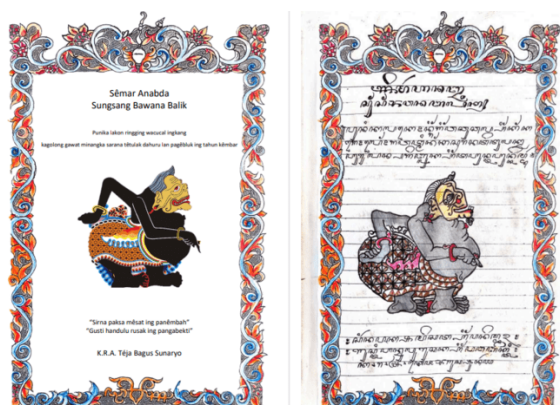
Sêmar Anabda
Sungsang Bawana Balik

Punika lakon ringgit wacucal ingkang kagolong gawat minangka sarana tôtulak dahuru lan pagêbluk ing tahun kêmbar

"Sirna paksa mêsat ing panêmbah"
"Gusti handulu rusak ing pangabekti"

K.R.A. Têja Bagus Sunaryo

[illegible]